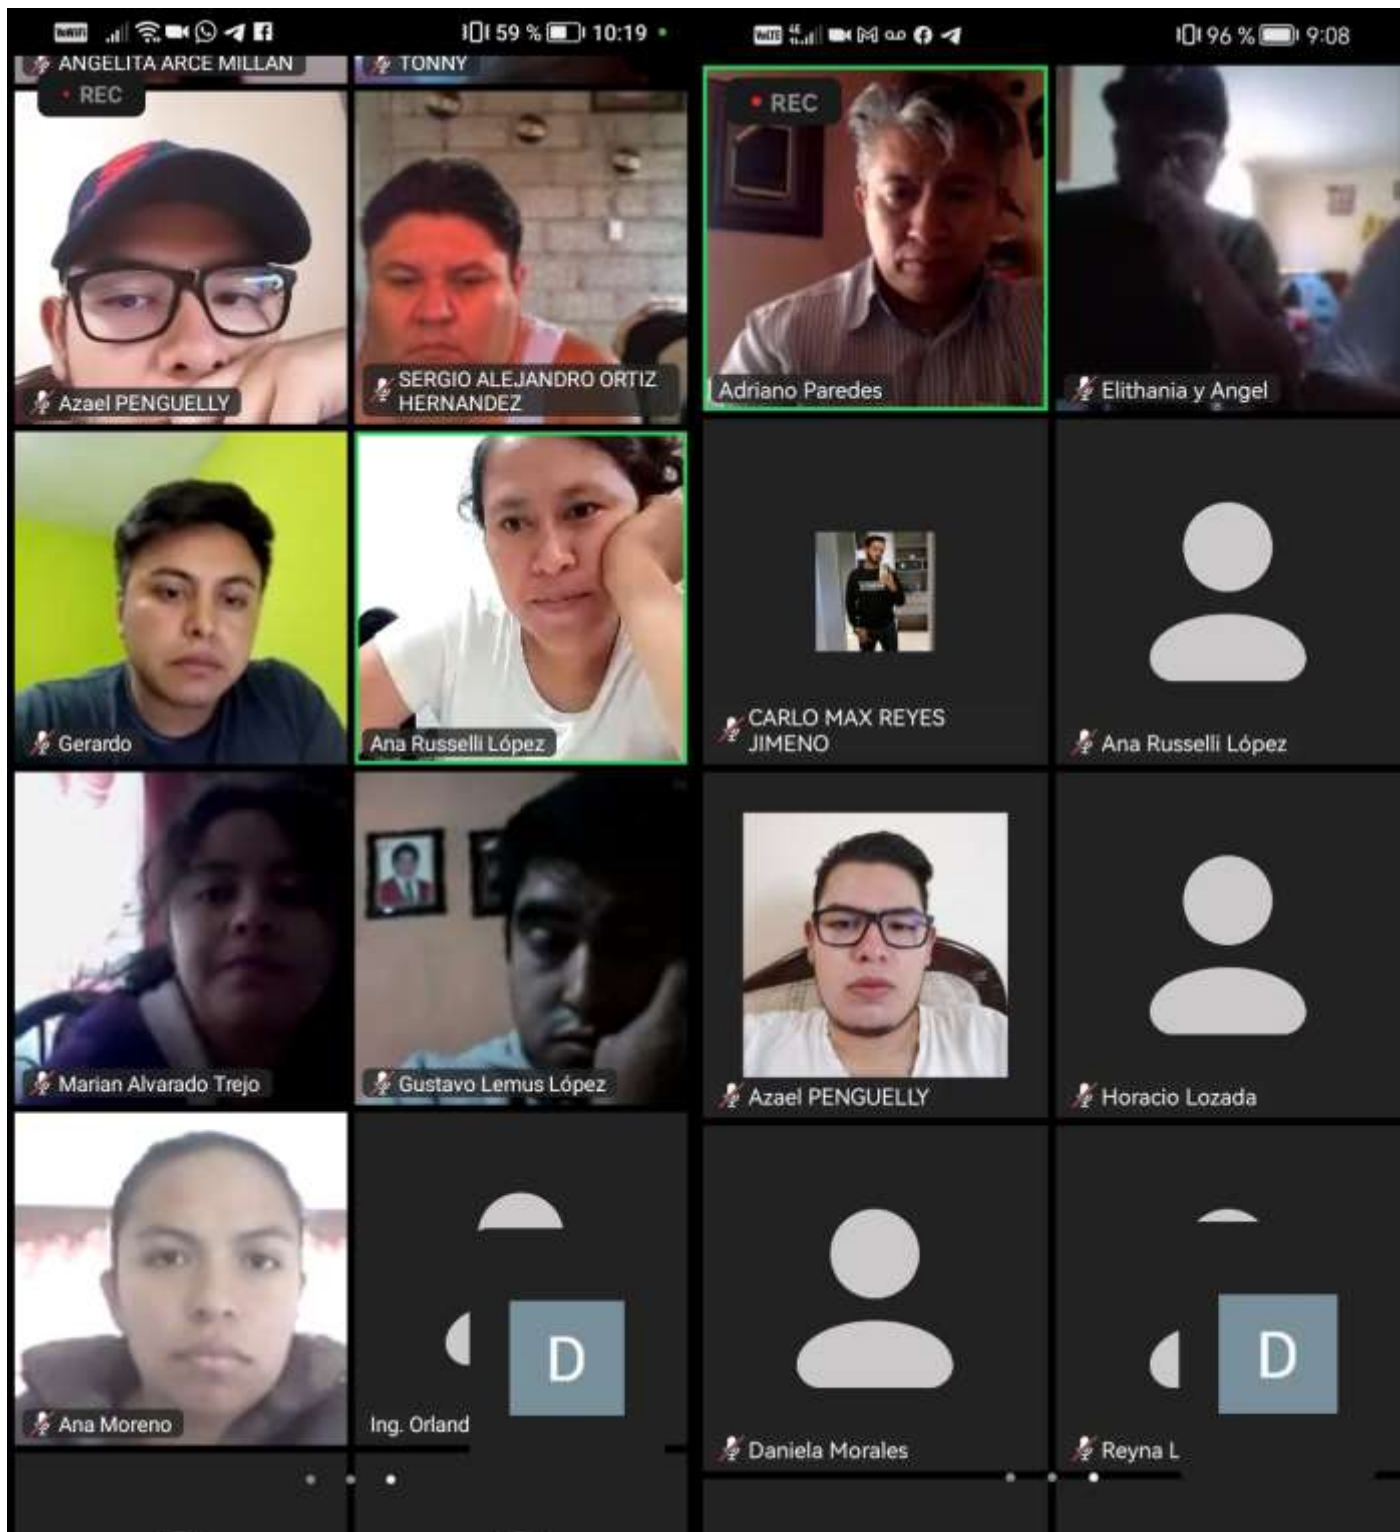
59 % 10:19

ANGELITA ARCE MILLAN
TONNY
REC
Azael PENGUELLY
SERGIO ALEJANDRO ORTIZ HERNANDEZ
Gerardo
Ana Russelli López
Marian Alvarado Trejo
Gustavo Lemus López
Ana Moreno
Ing. Orland
D

96 % 9:08

REC
Adriano Paredes
Elithania y Angel
CARLO MAX REYES JIMENO
Ana Russelli López
Azael PENGUELLY
Horacio Lozada
Daniela Morales
Reyna L
D